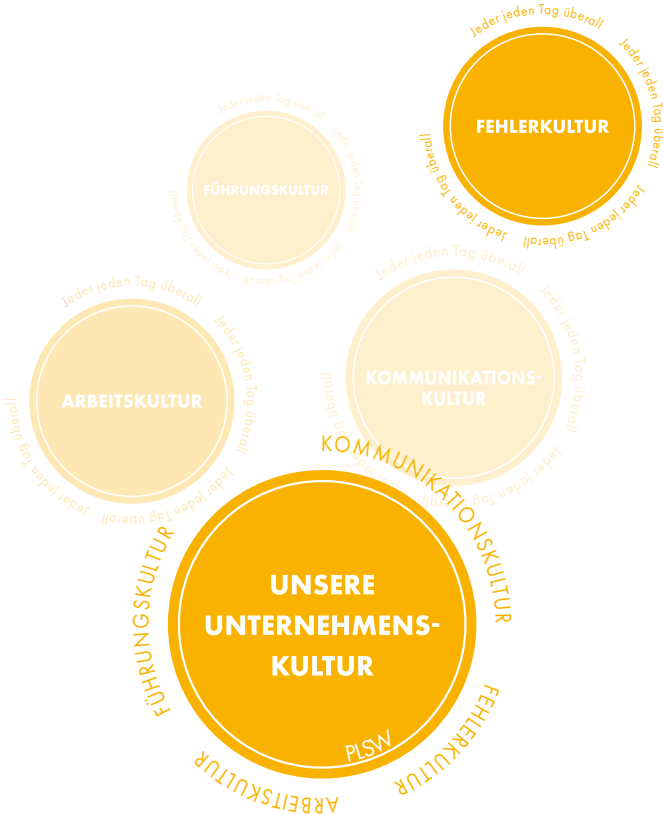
Jeder jeden Tag überall
FEHLERKULTUR
Jeder jeden Tag überall
Jeder jeden Tag überall

Jeder jeden Tag überall
FÜHRUNGSKULTUR
Jeder jeden Tag überall
Jeder jeden Tag überall

Jeder jeden Tag überall
KOMMUNIKATIONS-KULTUR
Jeder jeden Tag überall
Jeder jeden Tag überall

Jeder jeden Tag überall
ARBEITSKULTUR
Jeder jeden Tag überall
Jeder jeden Tag überall

KOMMUNIKATIONSKULTUR
FÜHRUNGSKULTUR
UNSERE UNTERNEHMENS-KULTUR
PLSW
FEHLERKULTUR
ARBEITSKULTUR